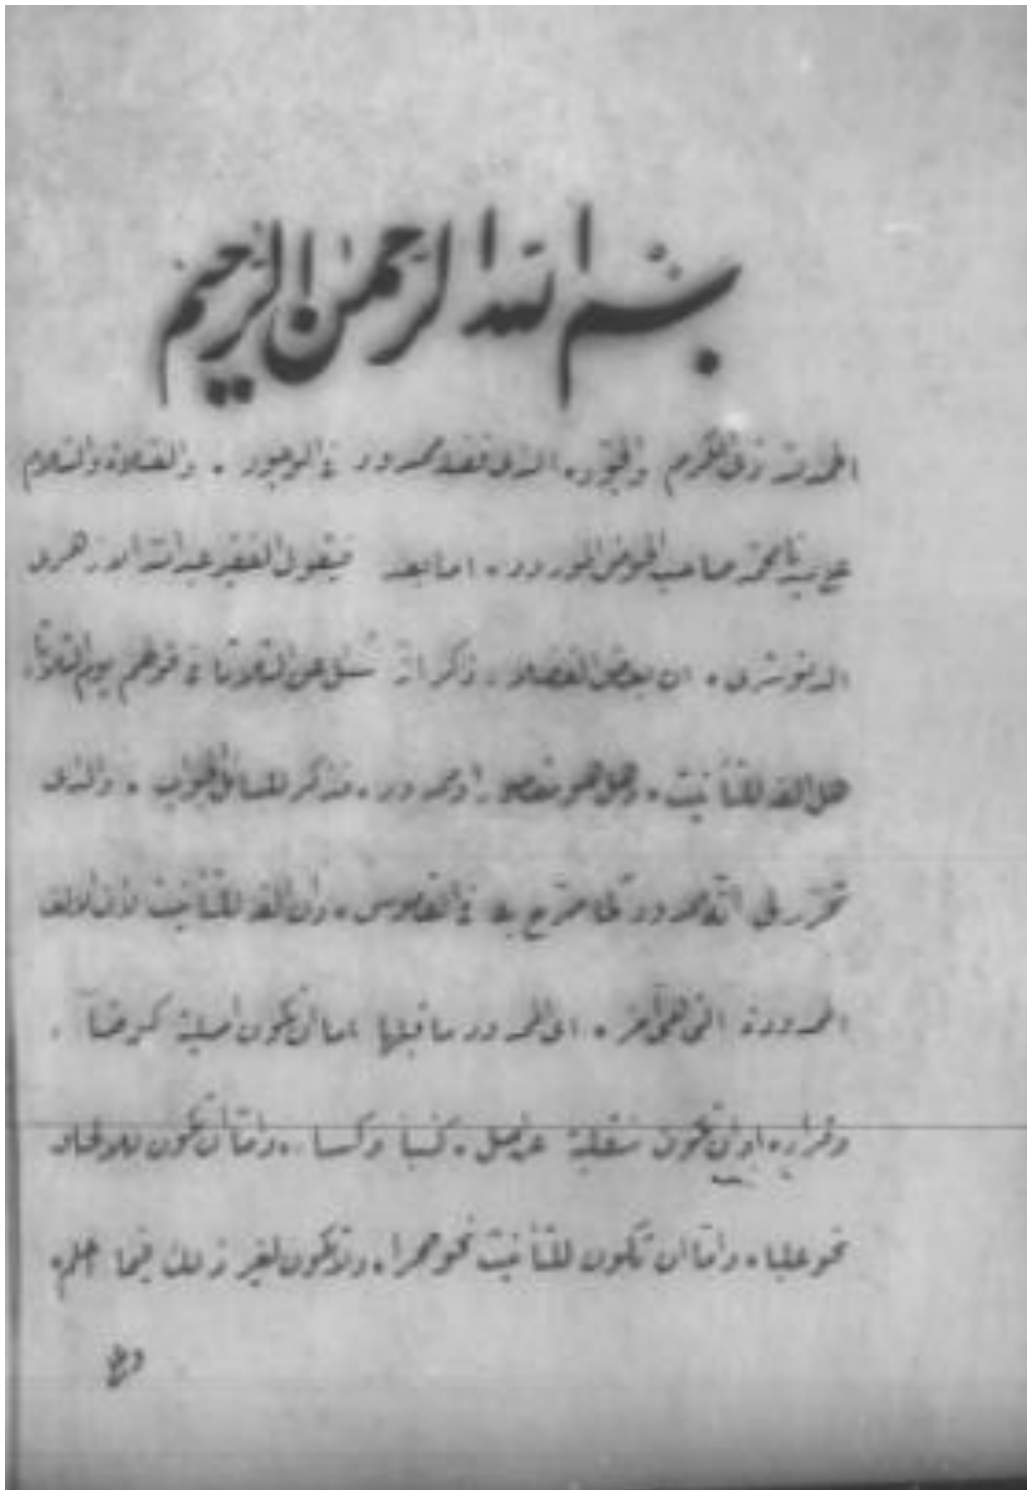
بسم الله الرحمن الرحيم

الحمد لله ذي الكرم والجود، الذي انفرد بكمال الوجود. والصلاة والسلام على نبينا محمد صاحب الحوض المورود. اما بعد فيقول الفقير عبد الله احمد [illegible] ان بعض الفضلاء ذكر انه سئل عن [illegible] في قولهم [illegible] هل الالف للتأنيث، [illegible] المدود، فذكر له الجواب. والذي تحرر لي انه ممدود كما صرح به في القاموس، وان الالف للتأنيث لان الالف الممدودة انما تكون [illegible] اما ان تكون اصلية كرضا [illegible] او تكون منقلبة عن اصل كسا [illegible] واما ان تكون للالحاق نحو علباء، واما ان تكون للتأنيث نحو حمراء، ولا تكون لغير ذلك فيما اعلم

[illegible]